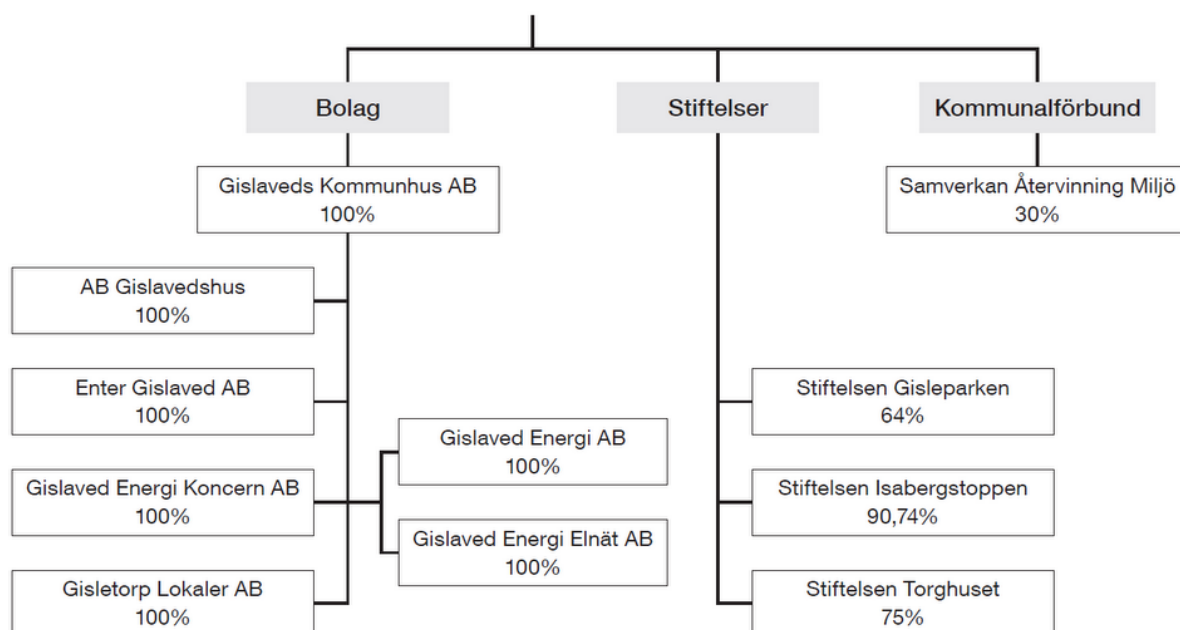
Bolag

Gislaveds Kommunhus AB
100%

AB Gislavedshus
100%

Enter Gislaved AB
100%

Gislaved Energi Koncern AB
100%

Gislaved Energi AB
100%

Gislaved Energi Elnät AB
100%

Gisletorp Lokaler AB
100%

Stiftelser

Stiftelsen Gisleparken
64%

Stiftelsen Isabergstoppen
90,74%

Stiftelsen Torghuset
75%

Kommunalförbund

Samverkan Återvinning Miljö
30%